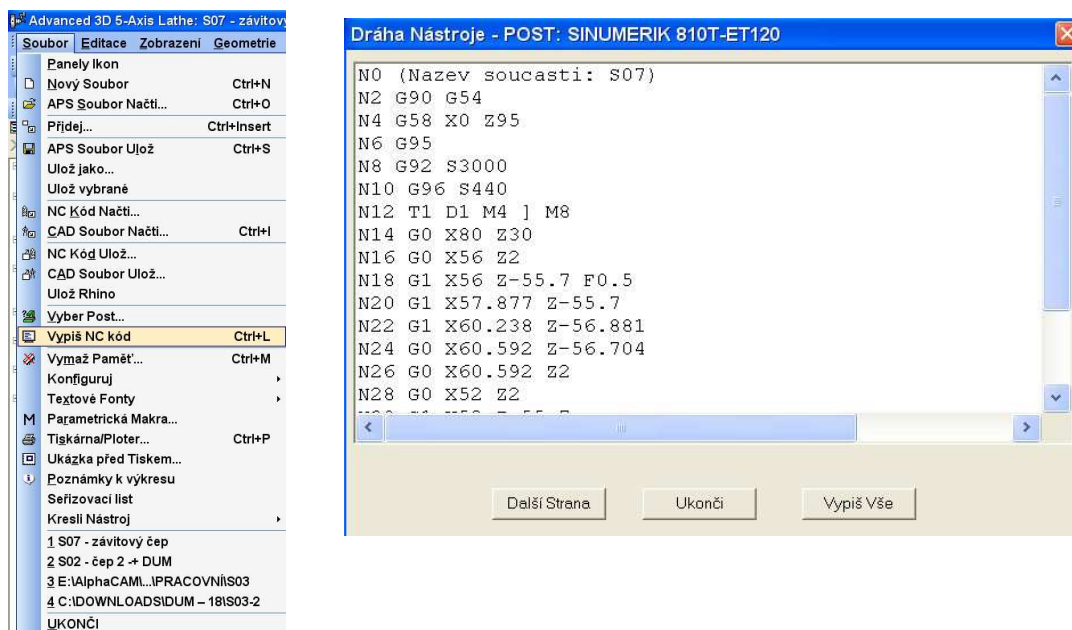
Advanced 3D 5-Axis Lathe: S07 - závitov

Soubor Editace Zobrazení Geometrie

Panely Ikon
Nový Soubor Ctrl+N
APS Soubor Načti... Ctrl+O
Přidej... Ctrl+Insert
APS Soubor Ulož Ctrl+S
Ulož jako...
Ulož vybrané
NC Kód Načti...
CAD Soubor Načti... Ctrl+I
NC Kód Ulož...
CAD Soubor Ulož...
Ulož Rhino
Vyber Post...
Vypiš NC kód Ctrl+L
Vymaž Paměť... Ctrl+M
Konfiguruj
Textové Fonty
Parametrická Makra...
Tiskárna/Ploter... Ctrl+P
Ukázka před Tiskem...
Poznámky k výkresu
Seřizovací list
Kresli Nástroj
1 S07 - závitový čep
2 S02 - čep 2 -+ DUM
3 E:\AlphaCAM\...\PRACOVNÍ\S03
4 C:\DOWNLOADS\DUM – 18\S03-2
UKONČI

Dráha Nástroje - POST: SINUMERIK 810T-ET120

N0 (Nazev soucasti: S07)
N2 G90 G54
N4 G58 X0 Z95
N6 G95
N8 G92 S3000
N10 G96 S440
N12 T1 D1 M4 ] M8
N14 G0 X80 Z30
N16 G0 X56 Z2
N18 G1 X56 Z-55.7 F0.5
N20 G1 X57.877 Z-55.7
N22 G1 X60.238 Z-56.881
N24 G0 X60.592 Z-56.704
N26 G0 X60.592 Z2
N28 G0 X52 Z2
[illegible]

Další Strana
Ukonči
Vypiš Vše